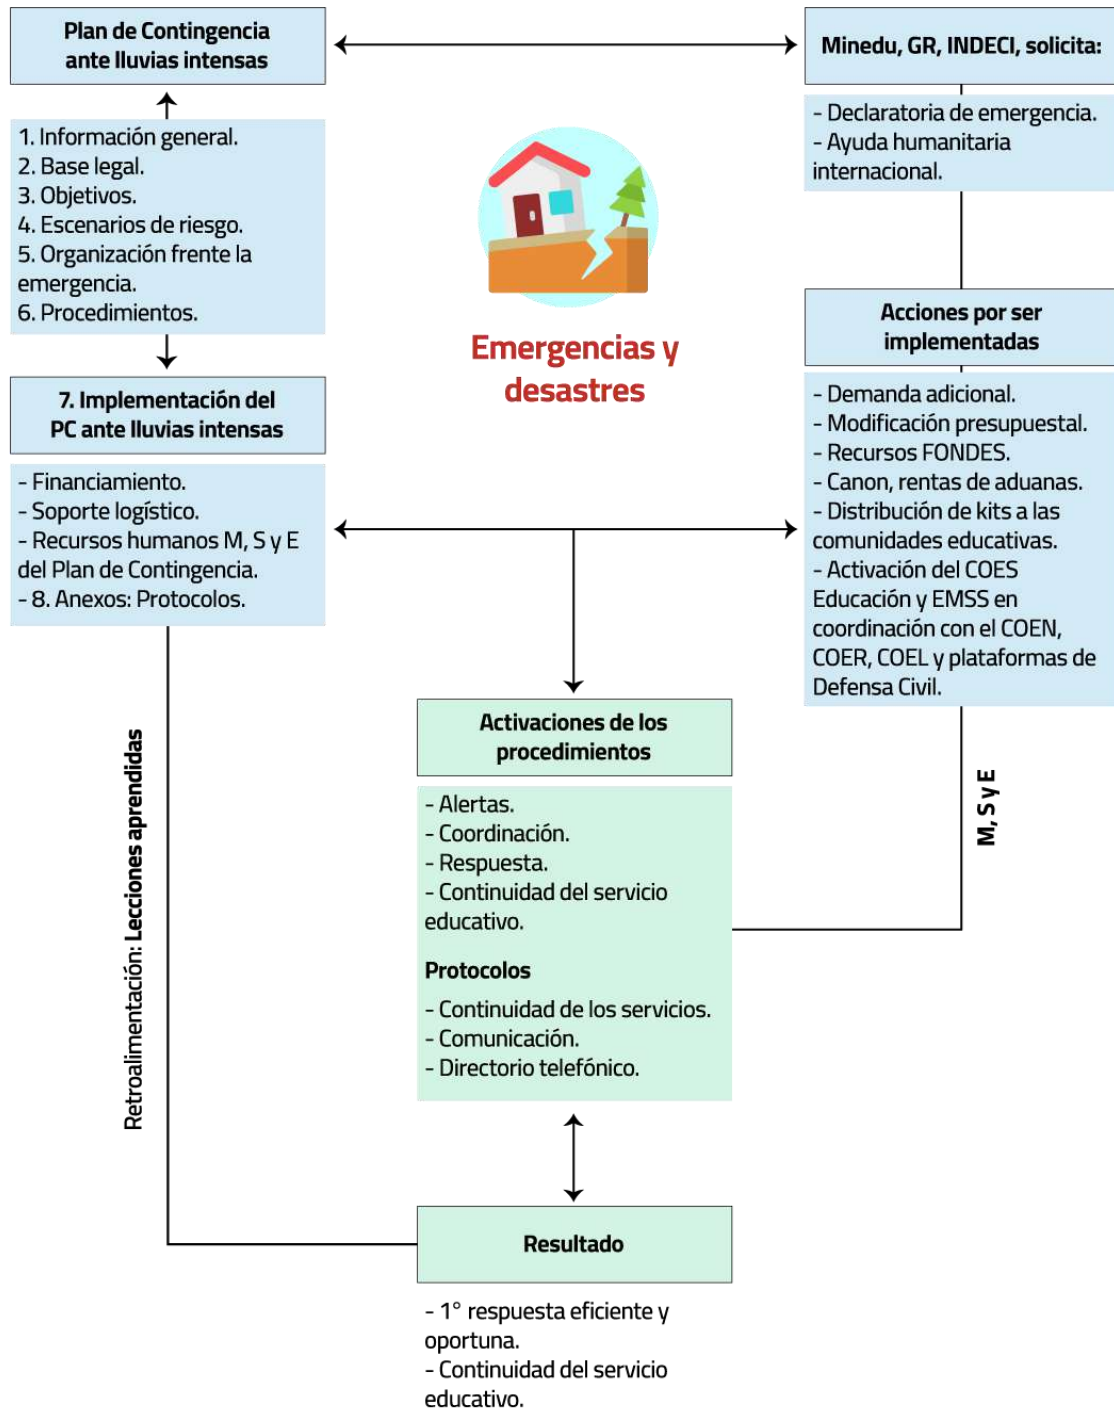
Plan de Contingencia ante lluvias intensas

1. Información general.
2. Base legal.
3. Objetivos.
4. Escenarios de riesgo.
5. Organización frente la emergencia.
6. Procedimientos.

7. Implementación del PC ante lluvias intensas

- Financiamiento.
- Soporte logístico.
- Recursos humanos M, S y E del Plan de Contingencia.
- 8. Anexos: Protocolos.

Emergencias y desastres

Minedu, GR, INDECI, solicita:

- Declaratoria de emergencia.
- Ayuda humanitaria internacional.

Acciones por ser implementadas

- Demanda adicional.
- Modificación presupuestal.
- Recursos FONDES.
- Canon, rentas de aduanas.
- Distribución de kits a las comunidades educativas.
- Activación del COES Educación y EMSS en coordinación con el COEN, COER, COEL y plataformas de Defensa Civil.

M, S y E

Activaciones de los procedimientos

- Alertas.
- Coordinación.
- Respuesta.
- Continuidad del servicio educativo.

Protocolos

- Continuidad de los servicios.
- Comunicación.
- Directorio telefónico.

Retroalimentación: Lecciones aprendidas

Resultado

- 1° respuesta eficiente y oportuna.
- Continuidad del servicio educativo.